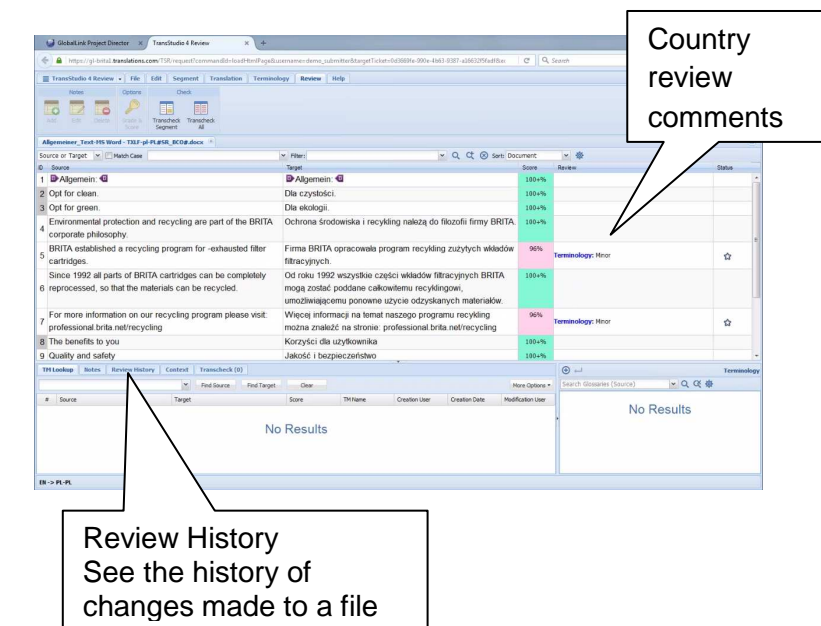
GlobalLink Project Director | TransStudio 4 Review

https://gl-brita1.translations.com/TSR/request?commandId=loadHtmlPage&username=demo_submitter&targetTicket=0d3868fe-990e-4b63-9387-a1b6632f9fad6fbe

Search

TransStudio 4 Review | File | Edit | Segment | Translation | Terminology | Review | Help

Notes | Options | Check

Add | Edit | Delete | Scale & Score | Transcheck Segment | Transcheck All

Allgemeiner_Text-MS Word - TXLF-pl-PL@SR_BCO@.docx

Source or Target | Match Case | Filter: | Sort: Document

| ID | Source | Target | Score | Review | Status |
|---|---|---|---|---|---|
| 1 | Allgemein: | Allgemein: | 100+% | | |
| 2 | Opt for clean. | Dla czystości. | 100+% | | |
| 3 | Opt for green. | Dla ekologii. | 100+% | | |
| 4 | Environmental protection and recycling are part of the BRITA corporate philosophy. | Ochrona środowiska i recykling należą do filozofii firmy BRITA. | 100+% | | |
| 5 | BRITA established a recycling program for -exhausted filter cartridges. | Firma BRITA opracowała program recykling zużytych wkładów filtracyjnych. | 96% | Terminology: Minor | ☆ |
| 6 | Since 1992 all parts of BRITA cartridges can be completely reprocessed, so that the materials can be recycled. | Od roku 1992 wszystkie części wkładów filtracyjnych BRITA mogą zostać poddane całkowitemu recyklingowi, umożliwiającemu ponowne użycie odzyskanych materiałów. | 100+% | | |
| 7 | For more information on our recycling program please visit: professional.brita.net/recycling | Więcej informacji na temat naszego programu recykling można znaleźć na stronie: professional.brita.net/recycling | 96% | Terminology: Minor | ☆ |
| 8 | The benefits to you | Korzyści dla użytkownika | 100+% | | |
| 9 | Quality and safety | Jakość i bezpieczeństwo | 100+% | | |

TM Lookup | Notes | Review History | Context | Transcheck (0)

Find Source | Find Target | Clear | More Options

| # | Source | Target | Score | TM Name | Creation User | Creation Date | Modification User |
|---|---|---|---|---|---|---|---|

No Results

Terminology

Search Glossaries (Source)

No Results

EN -> PL-PL

Country review comments

Review History
See the history of changes made to a file